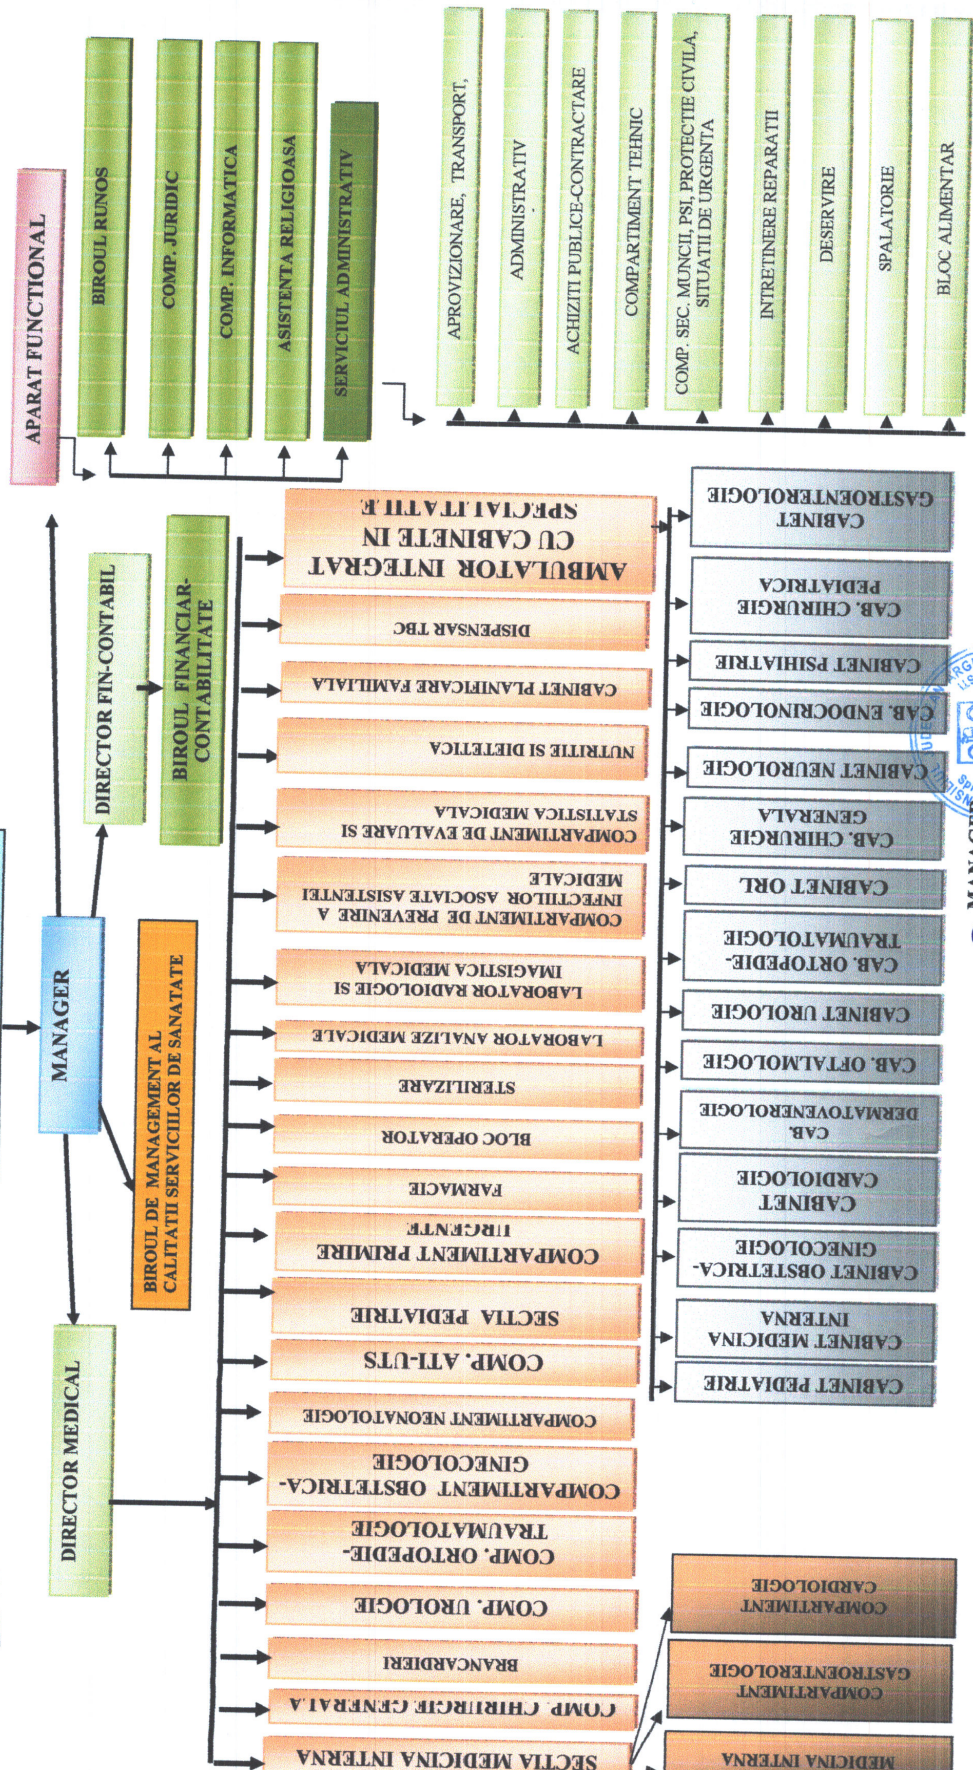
APARAT FUNCTIONAL

BIROUL RUNOS

COMP. JURIDIC

COMP. INFORMATICA

ASISTENTA RELIGIOASA

SERVICIUL ADMINISTRATIV

APROVIZIONARE, TRANSPORT,

ADMINISTRATIV

ACHIZITII PUBLICE-CONTRACTARE

COMPARTIMENT TEHNIC

COMP. SEC. MUNCII, PSI, PROTECTIE CIVILA, SITUATII DE URGENTA

INTRETINERE REPARATII

DESERVIRE

SPALATORIE

BLOC ALIMENTAR

MANAGER

DIRECTOR FIN-CONTABIL

BIROUL FINANCIAR-CONTABILITATE

BIROUL DE MANAGEMENT AL CALITATII SERVICIILOR DE SANATATE

DIRECTOR MEDICAL

AMBULATOR INTEGRAT CU CABINETE IN SPECIALITATI

DISPENSAR TBC

CABINET PLANIFICARE FAMILIALA

NUTRITIE SI DIETETICA

COMPARTIMENT DE EVALUARE SI STATISTICA MEDICALA

COMPARTIMENT DE PREVENIRE A INFECTIILOR ASOCIATE ASISTENTEI MEDICALE

LABORATOR RADIOLOGIE SI IMAGISTICA MEDICALA

LABORATOR ANALIZE MEDICALE

STERILIZARE

BLOC OPERATOR

FARMACIE

COMPARTIMENT PRIMIRE URGENTE

SECTIA PEDIATRIE

COMP. ATI-UTS

COMPARTIMENT NEONATOLOGIE

COMPARTIMENT OBSTETRICA-GINECOLOGIE

COMP. ORTOPEDIE-TRAUMATOLOGIE

COMP. UROLOGIE

BRANCARDIERI

COMP. CHIRURGIE GENERALA

SECTIA MEDICINA INTERNA

CABINET GASTROENTEROLOGIE

CAB. CHIRURGIE PEDIATRICA

CABINET PSIHIATRIE

CAB. ENDOCRINOLOGIE

CABINET NEUROLOGIE

CAB. CHIRURGIE GENERALA

CABINET ORL

CAB. ORTOPEDIE-TRAUMATOLOGIE

CABINET UROLOGIE

CAB. OFTALMOLOGIE

CAB. DERMATOVENEROLOGIE

CABINET CARDIOLOGIE

CABINET OBSTETRICA-GINECOLOGIE

CABINET MEDICINA INTERNA

CABINET PEDIATRIE

COMPARTIMENT CARDIOLOGIE

COMPARTIMENT GASTROENTEROLOGIE

MEDICINA INTERNA